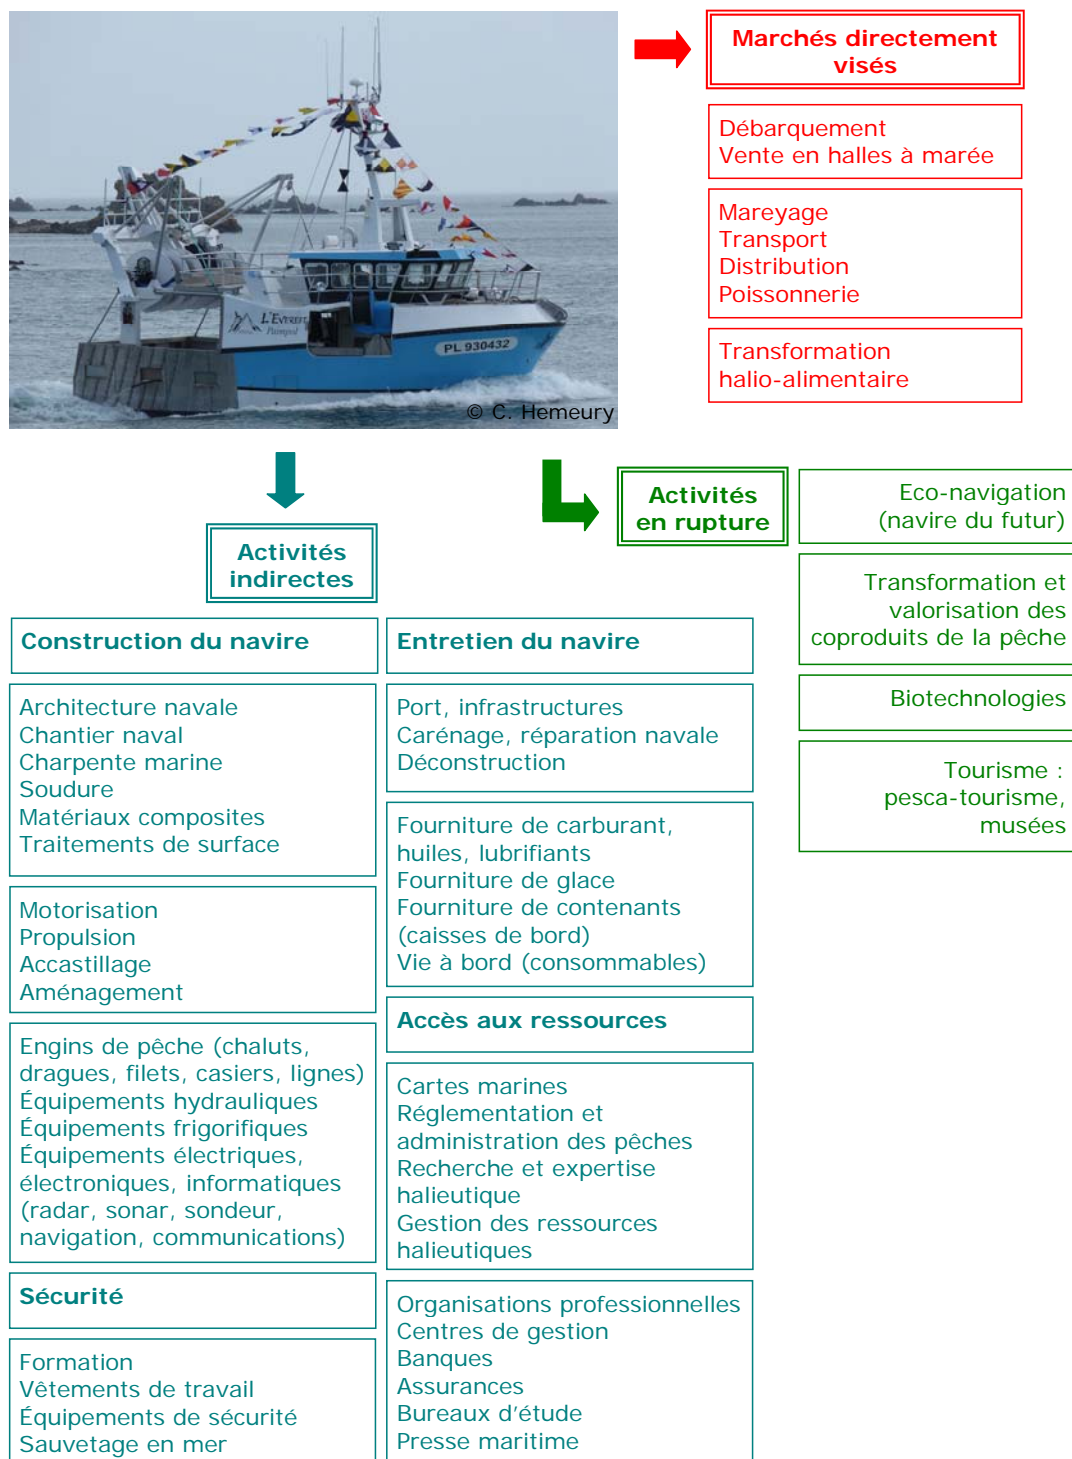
L'Everest
Paimpol
PL 930432
© C. Hemeury

Marchés directement visés

Débarquement
Vente en halles à marée

Mareyage
Transport
Distribution
Poissonnerie

Transformation halio-alimentaire

Activités indirectes

Activités en rupture

Eco-navigation (navire du futur)

Transformation et valorisation des coproduits de la pêche

Biotechnologies

Tourisme : pesca-tourisme, musées

Construction du navire

Architecture navale
Chantier naval
Charpente marine
Soudure
Matériaux composites
Traitements de surface

Motorisation
Propulsion
Accastillage
Aménagement

Engins de pêche (chaluts, dragues, filets, casiers, lignes)
Équipements hydrauliques
Équipements frigorifiques
Équipements électriques, électroniques, informatiques (radar, sonar, sondeur, navigation, communications)

Sécurité

Formation
Vêtements de travail
Équipements de sécurité
Sauvetage en mer

Entretien du navire

Port, infrastructures
Carénage, réparation navale
Déconstruction

Fourniture de carburant, huiles, lubrifiants
Fourniture de glace
Fourniture de contenants (caisses de bord)
Vie à bord (consommables)

Accès aux ressources

Cartes marines
Réglementation et administration des pêches
Recherche et expertise halieutique
Gestion des ressources halieutiques

Organisations professionnelles
Centres de gestion
Banques
Assurances
Bureaux d'étude
Presse maritime